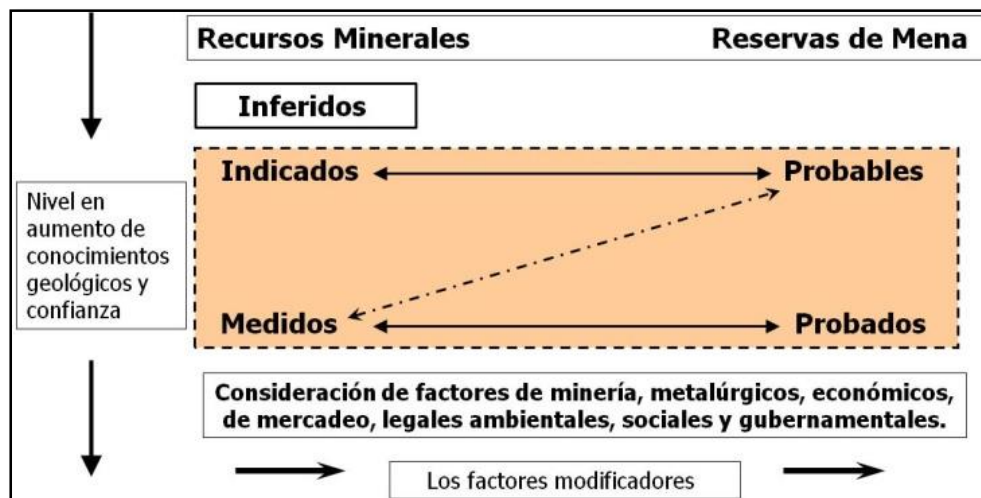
Recursos Minerales

Reservas de Mena

Inferidos

Nivel en aumento de conocimientos geológicos y confianza

Indicados

Probables

Medidos

Probados

Consideración de factores de minería, metalúrgicos, económicos, de mercadeo, legales ambientales, sociales y gubernamentales.

Los factores modificadores